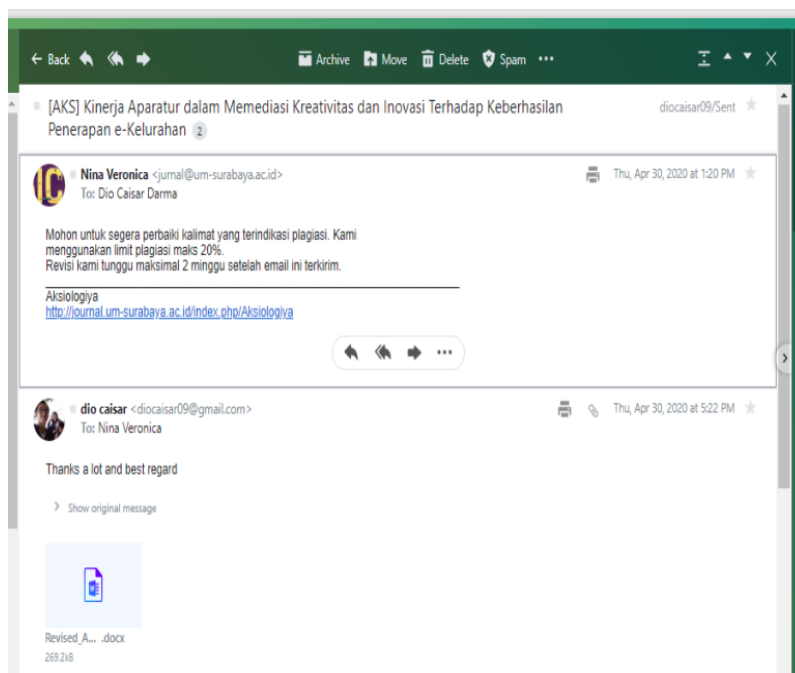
← Back Archive Move Delete Spam •••

[AKS] Kinerja Aparatur dalam Memediasi Kreativitas dan Inovasi Terhadap Keberhasilan Penerapan e-Kelurahan 2

diocaisar09/Sent

Nina Veronica <jurnal@um-surabaya.ac.id>
To: Dio Caisar Darma

Thu, Apr 30, 2020 at 1:20 PM

Mohon untuk segera perbaiki kalimat yang terindikasi plagiasi. Kami menggunakan limit plagiasi maks 20%.
Revisi kami tunggu maksimal 2 minggu setelah email ini terkirim.

Aksiologiya
http://journal.um-surabaya.ac.id/index.php/Aksiologiya

•••

dio caisar <diocaisar09@gmail.com>
To: Nina Veronica

Thu, Apr 30, 2020 at 5:22 PM

Thanks a lot and best regard

Show original message

Revised_A... .docx
269.2kB